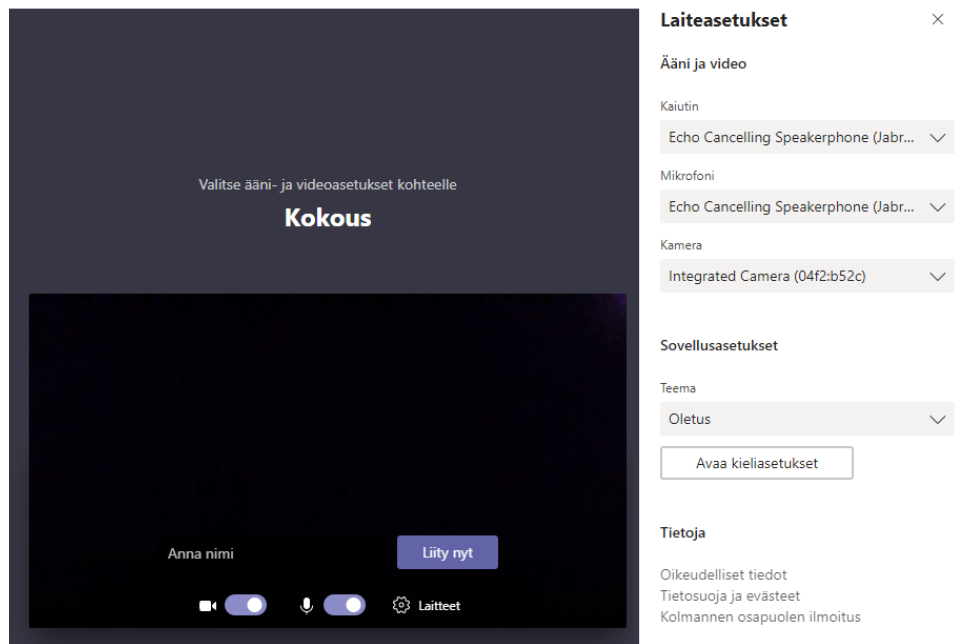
Valitse ääni- ja videoasetukset kohteelle

Kokous

Anna nimi

Liity nyt

Laitteet

Laiteasetukset

×

Ääni ja video

Kaiutin

Echo Cancelling Speakerphone (Jabr...

Mikrofoni

Echo Cancelling Speakerphone (Jabr...

Kamera

Integrated Camera (04f2:b52c)

Sovellusasetukset

Teema

Oletus

Avaa kieliasetukset

Tietoja

Oikeudelliset tiedot
Tietosuoja ja evästeet
Kolmannen osapuolen ilmoitus